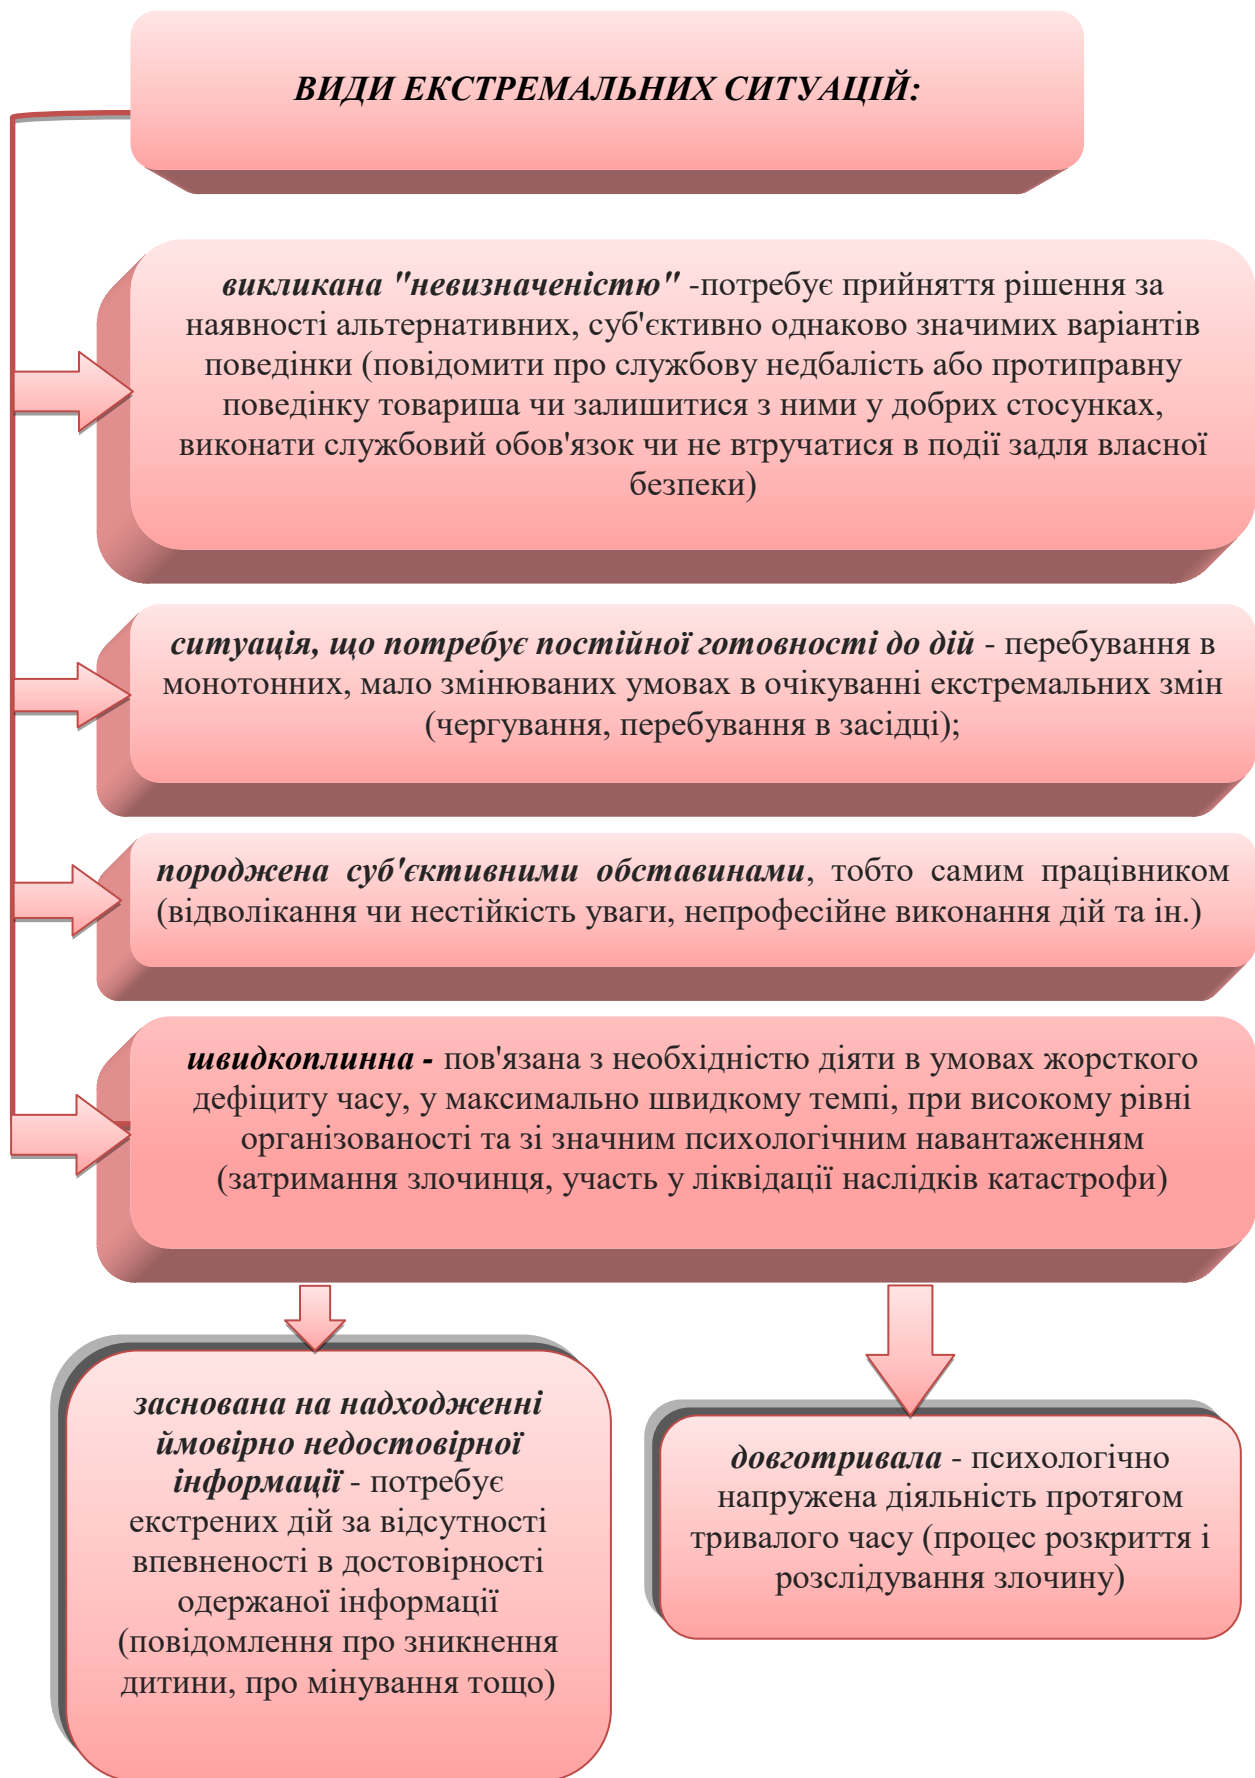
ВИДИ ЕКСТРЕМАЛЬНИХ СИТУАЦІЙ:

викликана "невизначеністю" -потребує прийняття рішення за наявності альтернативних, суб'єктивно однаково значимих варіантів поведінки (повідомити про службову недбалість або протиправну поведінку товариша чи залишитися з ними у добрих стосунках, виконати службовий обов'язок чи не втручатися в події задля власної безпеки)

ситуація, що потребує постійної готовності до дій - перебування в монотонних, мало змінюваних умовах в очікуванні екстремальних змін (чергування, перебування в засідці);

породжена суб'єктивними обставинами, тобто самим працівником (відволікання чи нестійкість уваги, непрофесійне виконання дій та ін.)

швидкоплинна - пов'язана з необхідністю діяти в умовах жорсткого дефіциту часу, у максимально швидкому темпі, при високому рівні організованості та зі значним психологічним навантаженням (затримання злочинця, участь у ліквідації наслідків катастрофи)

заснована на надходженні ймовірно недостовірної інформації - потребує екстрених дій за відсутності впевненості в достовірності одержаної інформації (повідомлення про зникнення дитини, про мінування тощо)

довготривала - психологічно напружена діяльність протягом тривалого часу (процес розкриття і розслідування злочину)